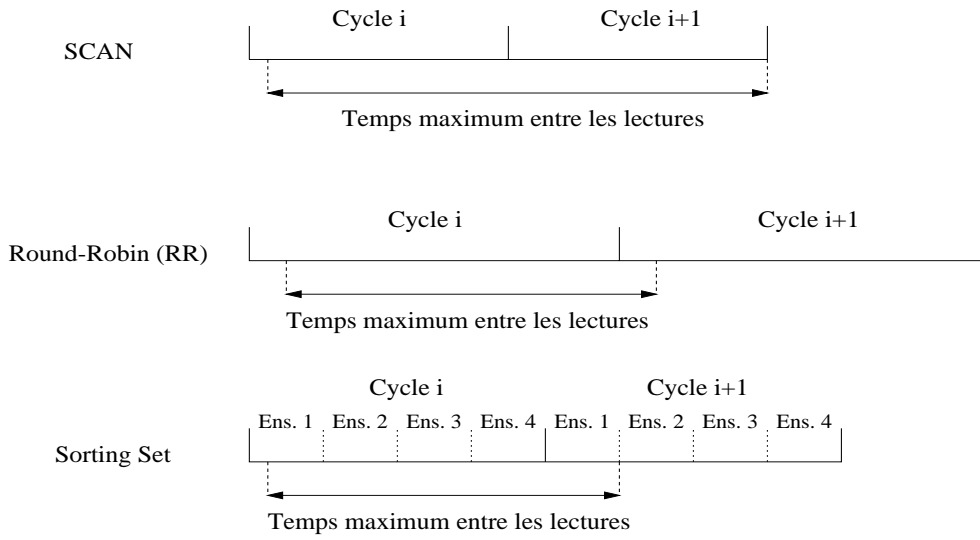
SCAN

Cycle i

Cycle i+1

Temps maximum entre les lectures

Round-Robin (RR)

Cycle i

Cycle i+1

Temps maximum entre les lectures

Sorting Set

Cycle i

Cycle i+1

Ens. 1 Ens. 2 Ens. 3 Ens. 4 Ens. 1 Ens. 2 Ens. 3 Ens. 4

Temps maximum entre les lectures